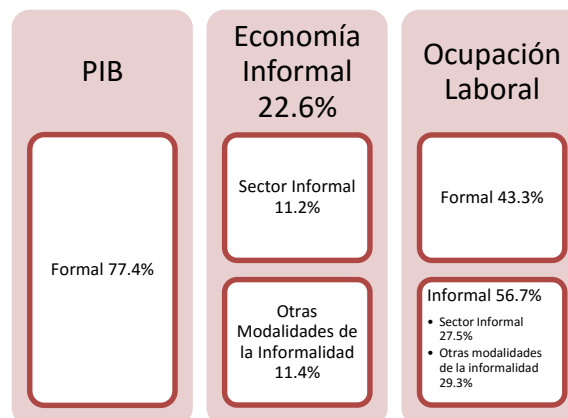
PIB

Formal 77.4%

Economía Informal 22.6%

Sector Informal 11.2%

Otras Modalidades de la Informalidad 11.4%

Ocupación Laboral

Formal 43.3%

Informal 56.7%

- Sector Informal 27.5%
- Otras modalidades de la informalidad 29.3%